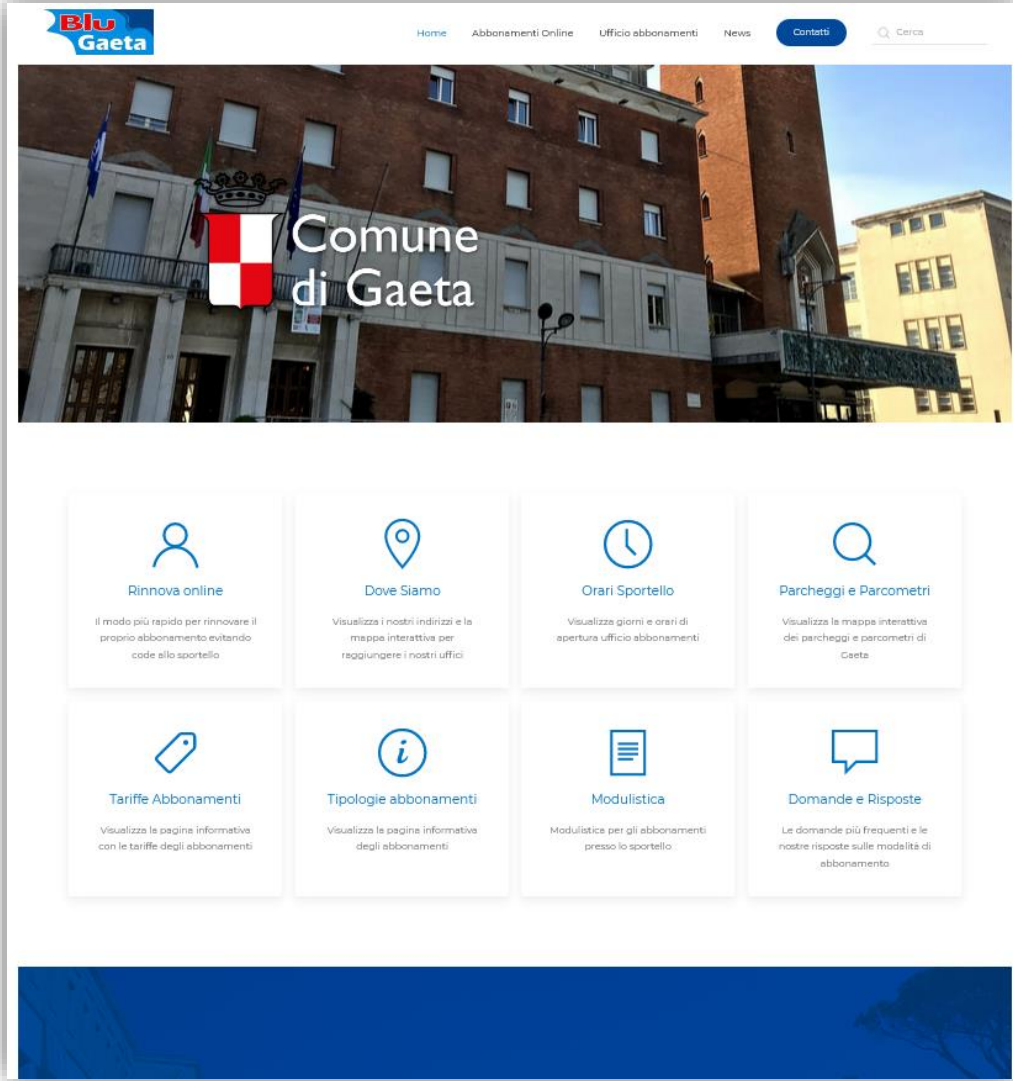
Blu Gaeta

Home Abbonamenti Online Ufficio abbonamenti News Contatti Cerca

Comune di Gaeta

Rinnova online

Il modo più rapido per rinnovare il proprio abbonamento evitando code allo sportello

Dove Siamo

Visualizza i nostri indirizzi e la mappa interattiva per raggiungere i nostri uffici

Orari Sportello

Visualizza giorni e orari di apertura ufficio abbonamenti

Parcheggi e Parcometri

Visualizza la mappa interattiva dei parcheggi e parcometri di Gaeta

Tariffe Abbonamenti

Visualizza la pagina informativa con le tariffe degli abbonamenti

Tipologie abbonamenti

Visualizza la pagina informativa degli abbonamenti

Modulistica

Modulistica per gli abbonamenti presso lo sportello

Domande e Risposte

Le domande più frequenti e le nostre risposte sulle modalità di abbonamento